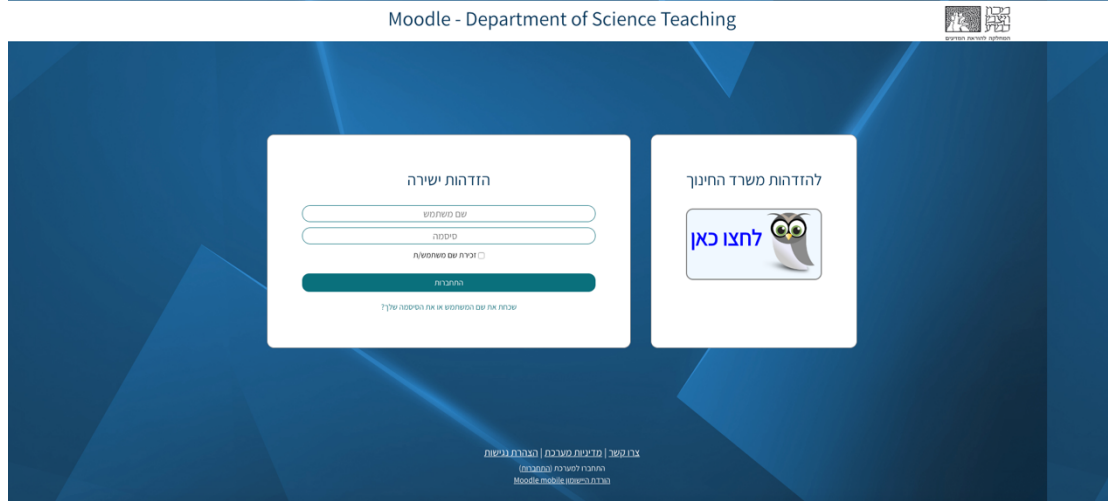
Moodle - Department of Science Teaching

מכון ויצמן למדע
המחלקה להוראת המדעים

להזדהות משרד החינוך

לחצו כאן

הזדהות ישירה

שם משתמש

סיסמה

זכירת שם משתמש/ת

התחברות

שכחת את שם המשתמש או את הסיסמה שלך?

צרו קשר | מדיניות מערכת | הצהרת נגישות

התחברו למערכת (התחברות)

הורדת היישומון Moodle mobile